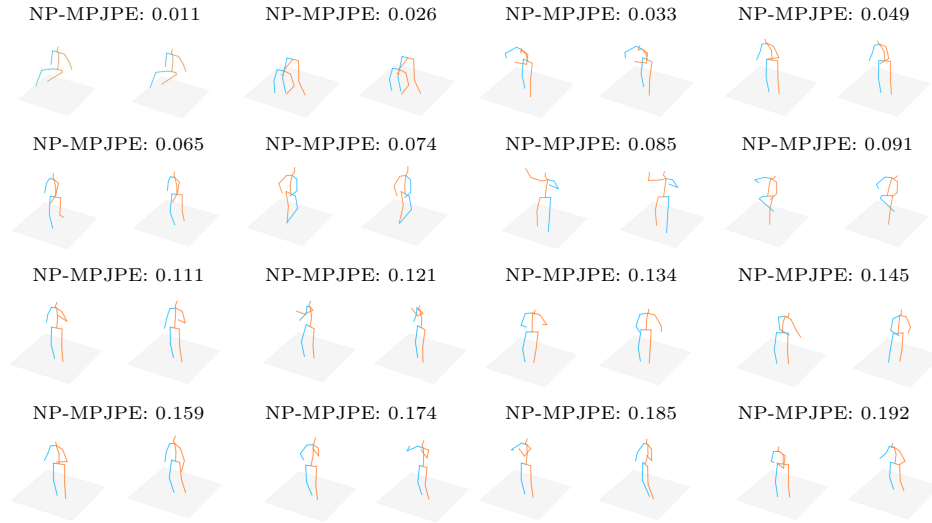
NP-MPJPE: 0.011

NP-MPJPE: 0.026

NP-MPJPE: 0.033

NP-MPJPE: 0.049

NP-MPJPE: 0.065

NP-MPJPE: 0.074

NP-MPJPE: 0.085

NP-MPJPE: 0.091

NP-MPJPE: 0.111

NP-MPJPE: 0.121

NP-MPJPE: 0.134

NP-MPJPE: 0.145

NP-MPJPE: 0.159

NP-MPJPE: 0.174

NP-MPJPE: 0.185

NP-MPJPE: 0.192